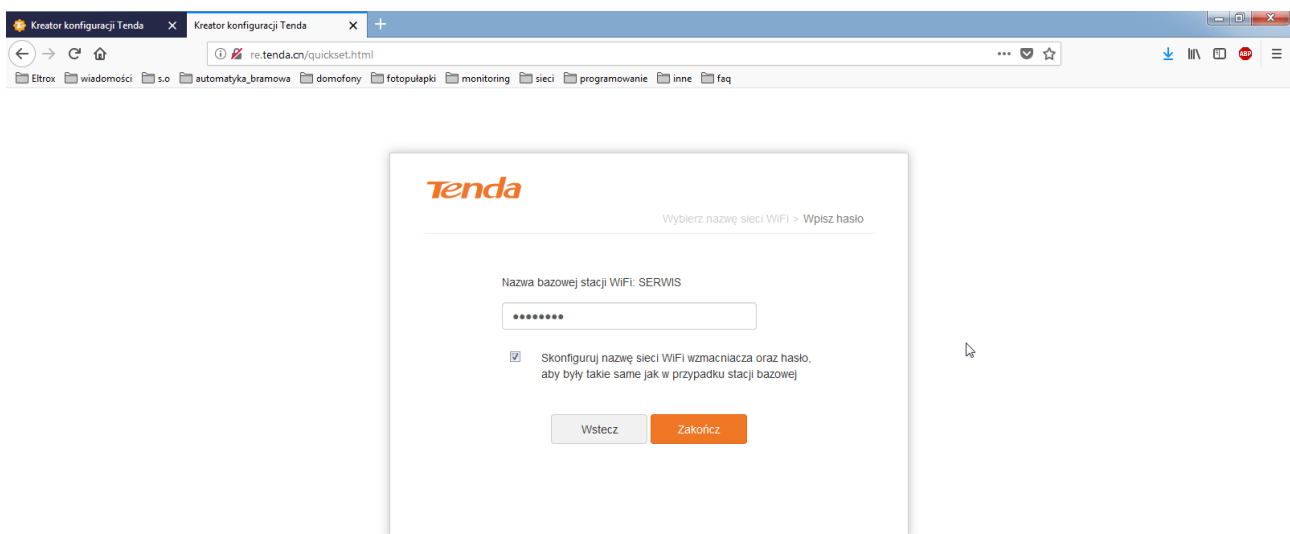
Kreator konfiguracji Tenda
Kreator konfiguracji Tenda

re.tenda.cn/quickset.html

Eltrox wiadomości s.o automatyka_bramowa domofony fotopułapki monitoring sieci programowanie inne faq

Tenda

Wybierz nazwę sieci WiFi > Wpisz hasło

Nazwa bazowej stacji WiFi: SERWIS

••••••••

Skonfiguruj nazwę sieci WiFi wzmacniacza oraz hasło, aby były takie same jak w przypadku stacji bazowej

Wstecz
Zakończ